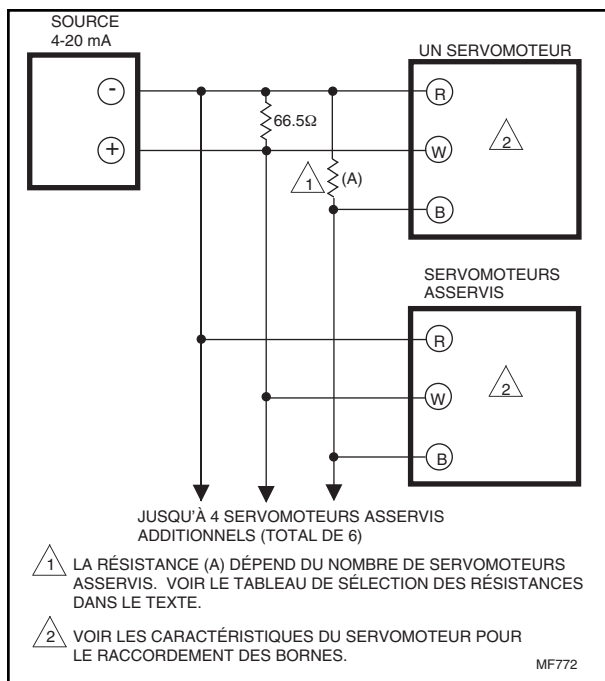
SOURCE
4-20 mA

-

+

66.5Ω

UN SERVOMOTEUR

R

W

B

2

1

(A)

SERVOMOTEURS
ASSERVIS

R

W

B

2

JUSQU'À 4 SERVOMOTEURS ASSERVIS
ADDITIONNELS (TOTAL DE 6)

1 LA RÉSISTANCE (A) DÉPEND DU NOMBRE DE SERVOMOTEURS ASSERVIS. VOIR LE TABLEAU DE SÉLECTION DES RÉSISTANCES DANS LE TEXTE.

2 VOIR LES CARACTÉRISTIQUES DU SERVOMOTEUR POUR LE RACCORDEMENT DES BORNES.

MF772